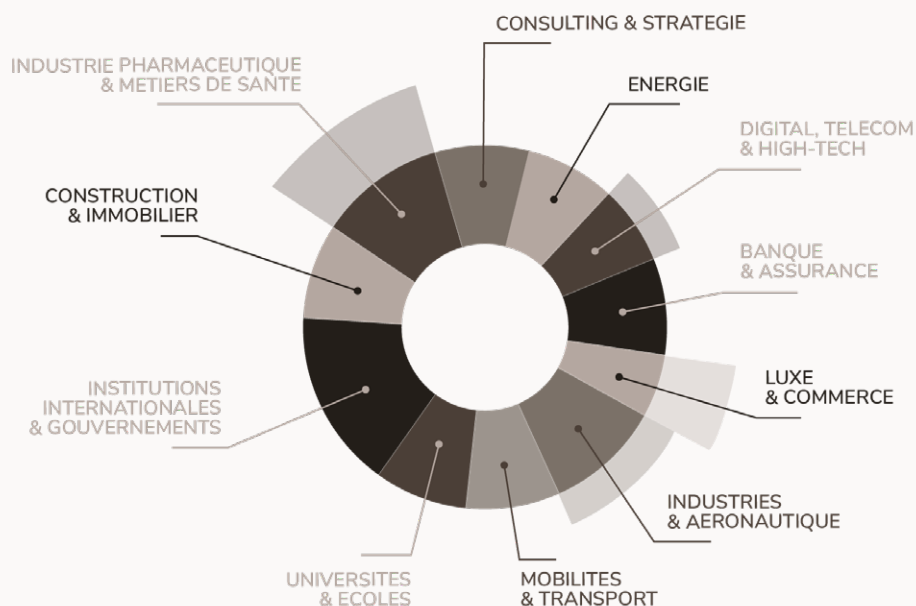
CONSULTING & STRATEGIE

INDUSTRIE PHARMACEUTIQUE & METIERS DE SANTE

ENERGIE

DIGITAL, TELECOM & HIGH-TECH

CONSTRUCTION & IMMOBILIER

BANQUE & ASSURANCE

INSTITUTIONS INTERNATIONALES & GOUVERNEMENTS

LUXE & COMMERCE

INDUSTRIES & AERONAUTIQUE

UNIVERSITES & ECOLES

MOBILITES & TRANSPORT